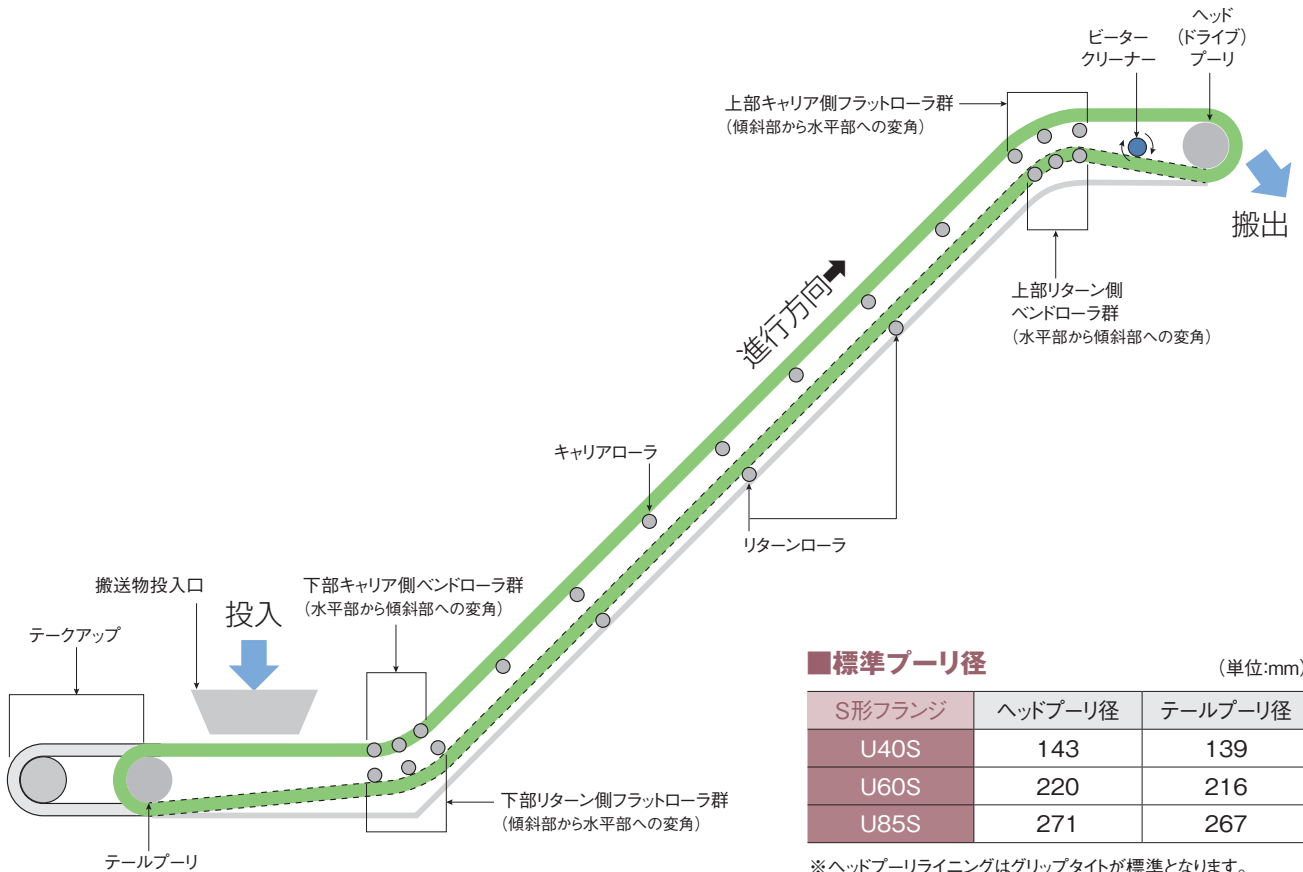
ビーター
クリーナー

ヘッド
（ドライブ）
プーリ

上部キャリア側フラットローラ群
（傾斜部から水平部への変角）

搬出

上部リターン側
ベンドローラ群
（水平部から傾斜部への変角）

進行方向

キャリアローラ

リターンローラ

搬送物投入口

投入

下部キャリア側ベンドローラ群
（水平部から傾斜部への変角）

テークアップ

下部リターン側フラットローラ群
（傾斜部から水平部への変角）

テールプーリ

■標準プーリ径

（単位:mm）

| S形フランジ | ヘッドプーリ径 | テールプーリ径 |
|---|---|---|
| U40S | 143 | 139 |
| U60S | 220 | 216 |
| U85S | 271 | 267 |

※ヘッドプーリライニングはグリップタイトが標準となります。